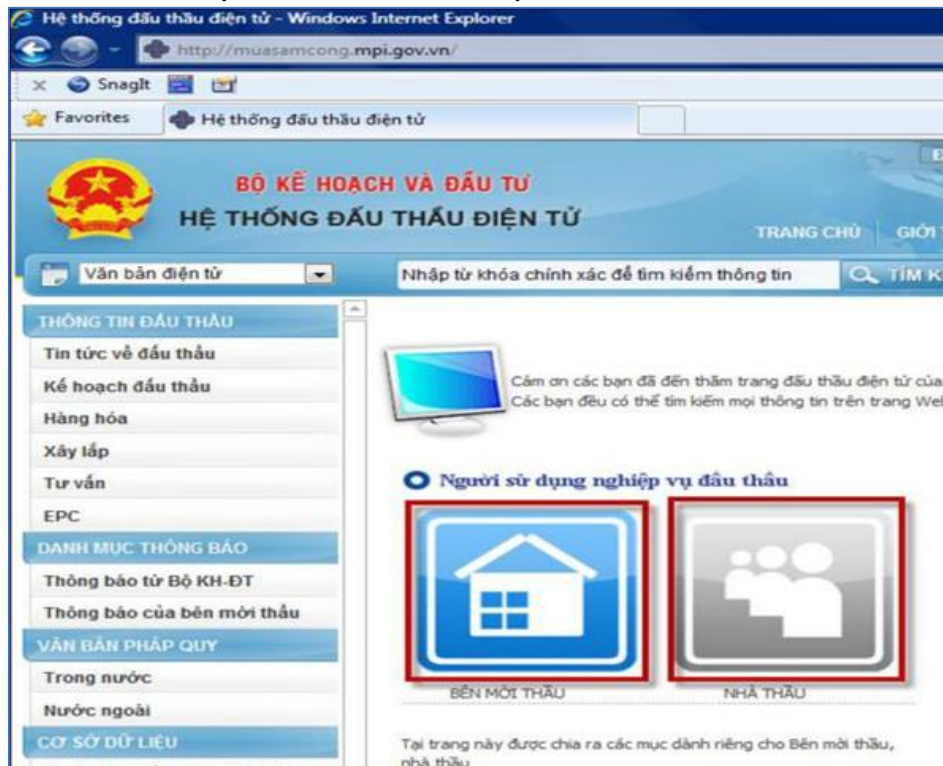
Hệ thống đấu thầu điện tử - Windows Internet Explorer

http://muasamcong.mpi.gov.vn/

SnagIt

Favorites

Hệ thống đấu thầu điện tử

BỘ KẾ HOẠCH VÀ ĐẦU TƯ
HỆ THỐNG ĐẤU THẦU ĐIỆN TỬ

TRANG CHỦ | GIỚI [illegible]

Văn bản điện tử

Nhập từ khóa chính xác để tìm kiếm thông tin

TÌM K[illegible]

THÔNG TIN ĐẤU THẦU
Tin tức về đấu thầu
Kế hoạch đấu thầu
Hàng hóa
Xây lắp
Tư vấn
EPC
DANH MỤC THÔNG BÁO
Thông báo từ Bộ KH-ĐT
Thông báo của bên mời thầu
VĂN BẢN PHÁP QUY
Trong nước
Nước ngoài
CƠ SỞ DỮ LIỆU

Cảm ơn các bạn đã đến thăm trang đấu thầu điện tử của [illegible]
Các bạn đều có thể tìm kiếm mọi thông tin trên trang Wel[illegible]

Người sử dụng nghiệp vụ đấu thầu

BÊN MỜI THẦU

NHÀ THẦU

Tại trang này được chia ra các mục dành riêng cho Bên mời thầu, nhà thầu